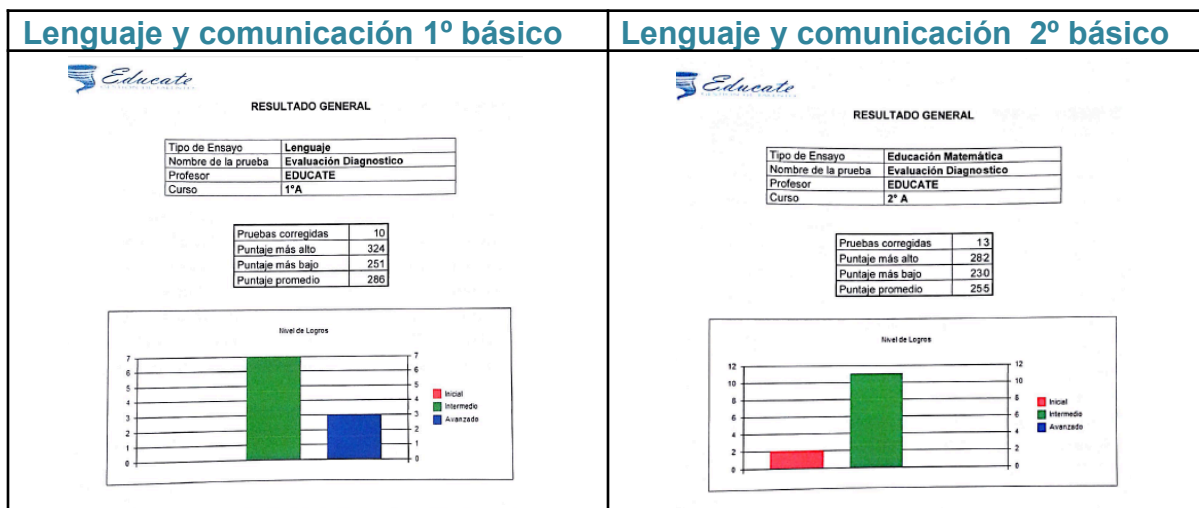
Lenguaje y comunicación 1º básico

Educate

RESULTADO GENERAL

| Tipo de Ensayo | Lenguaje |
|---|---|
| Nombre de la prueba | Evaluación Diagnostico |
| Profesor | EDUCATE |
| Curso | 1°A |

| Pruebas corregidas | 10 |
|---|---|
| Puntaje más alto | 324 |
| Puntaje más bajo | 251 |
| Puntaje promedio | 286 |

Nivel de Logros

7 6 5 4 3 2 1 0

Inicial
Intermedio
Avanzado

Lenguaje y comunicación 2º básico

Educate

RESULTADO GENERAL

| Tipo de Ensayo | Educación Matemática |
|---|---|
| Nombre de la prueba | Evaluación Diagnostico |
| Profesor | EDUCATE |
| Curso | 2° A |

| Pruebas corregidas | 13 |
|---|---|
| Puntaje más alto | 282 |
| Puntaje más bajo | 230 |
| Puntaje promedio | 255 |

Nivel de Logros

12 10 8 6 4 2 0

Inicial
Intermedio
Avanzado